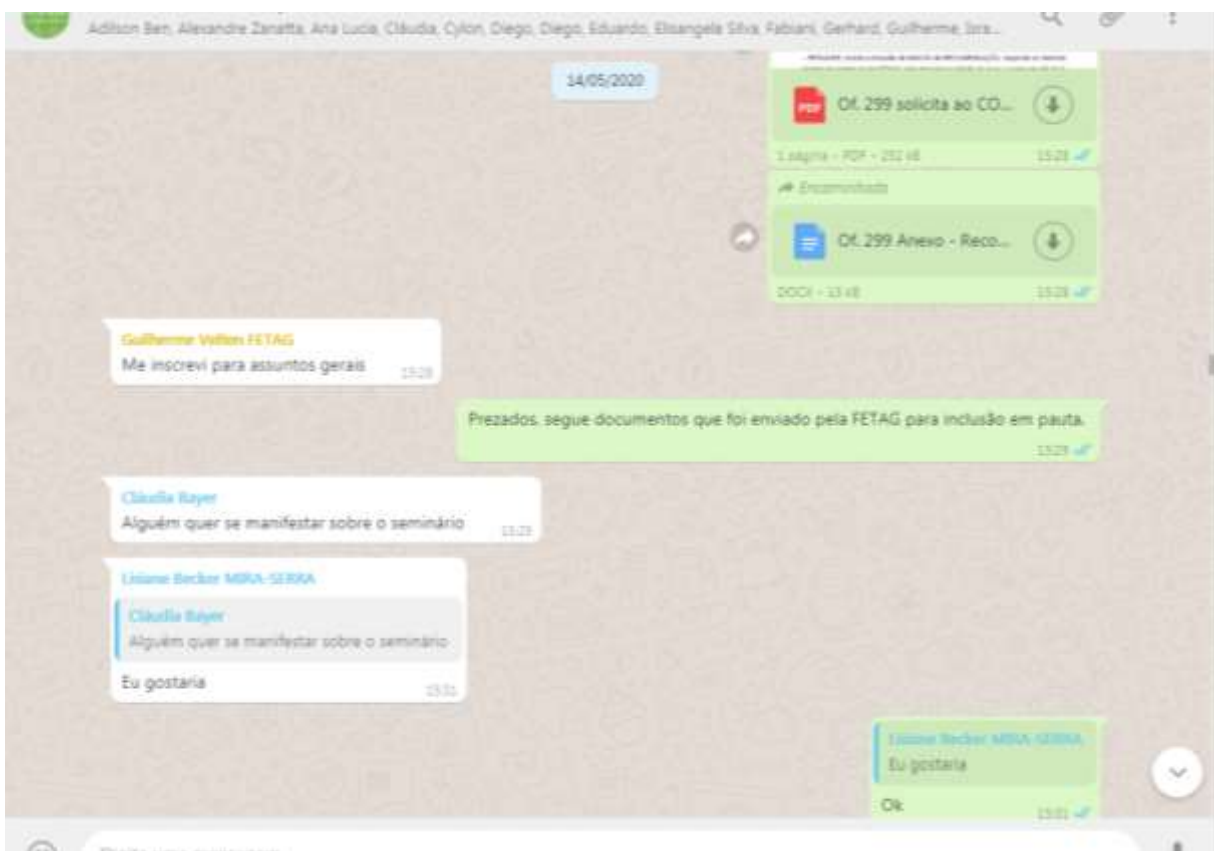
Adilson Ben, Alexandre Zanatta, Ana Lucia, Cláudia, Cylon, Diego, Diego, Eduardo, Elisangela Silva, Fabiani, Gerhard, Guilherme, Isra...

14/05/2020

PDF Of. 299 solicita ao CO...

1 página · PDF · 252 kB 13:28

Encaminhada

Of. 299 Anexo - Reco...

DOCX · 13 kB 13:28

Guilherme Velten FETAG
Me inscrevi para assuntos gerais 13:28

Prezados, segue documentos que foi enviado pela FETAG para inclusão em pauta. 13:29

Cláudia Bayer
Alguém quer se manifestar sobre o seminário 13:29

Lisiane Becker MIRA-SERRA
Cláudia Bayer
Alguém quer se manifestar sobre o seminário
Eu gostaria 13:31

Lisiane Becker MIRA-SERRA
Eu gostaria
Ok 13:31